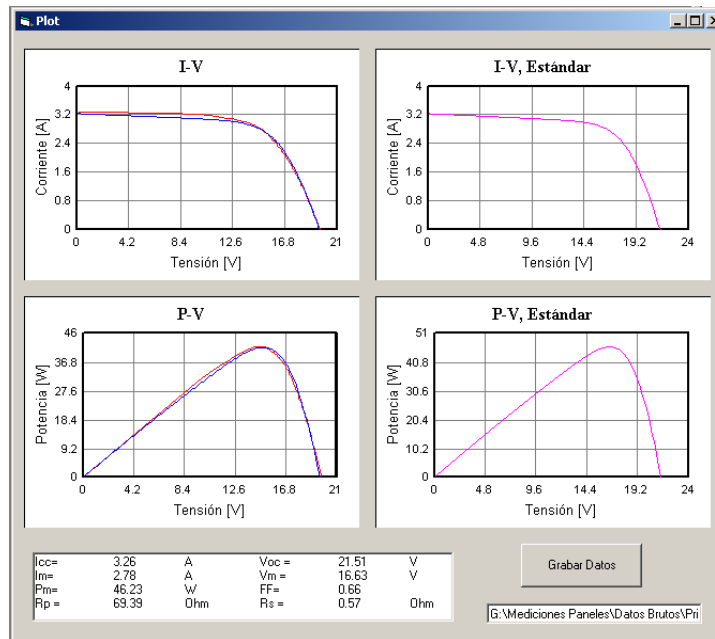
Plot

I-V

Corriente [A]

4
3.2
2.4
1.6
0.8
0

0 4.2 8.4 12.6 16.8 21

Tensión [V]

I-V, Estándar

Corriente [A]

4
3.2
2.4
1.6
0.8
0

0 4.8 9.6 14.4 19.2 24

Tensión [V]

P-V

Potencia [W]

46
36.8
27.6
18.4
9.2
0

0 4.2 8.4 12.6 16.8 21

Tensión [V]

P-V, Estándar

Potencia [W]

51
40.8
30.6
20.4
10.2
0

0 4.8 9.6 14.4 19.2 24

Tensión [V]

| | | | | | | |
|---|---|---|---|---|---|---|
| Icc= | 3.26 | A | Voc = | 21.51 | V | |
| Im= | 2.78 | A | Vm = | 16.63 | V | |
| Pm= | 46.23 | W | FF= | 0.66 | | |
| Rp = | 69.39 | Ohm | Rs = | 0.57 | | Ohm |

Grabar Datos

G:\Mediciones Paneles\Datos Brutos\Pri